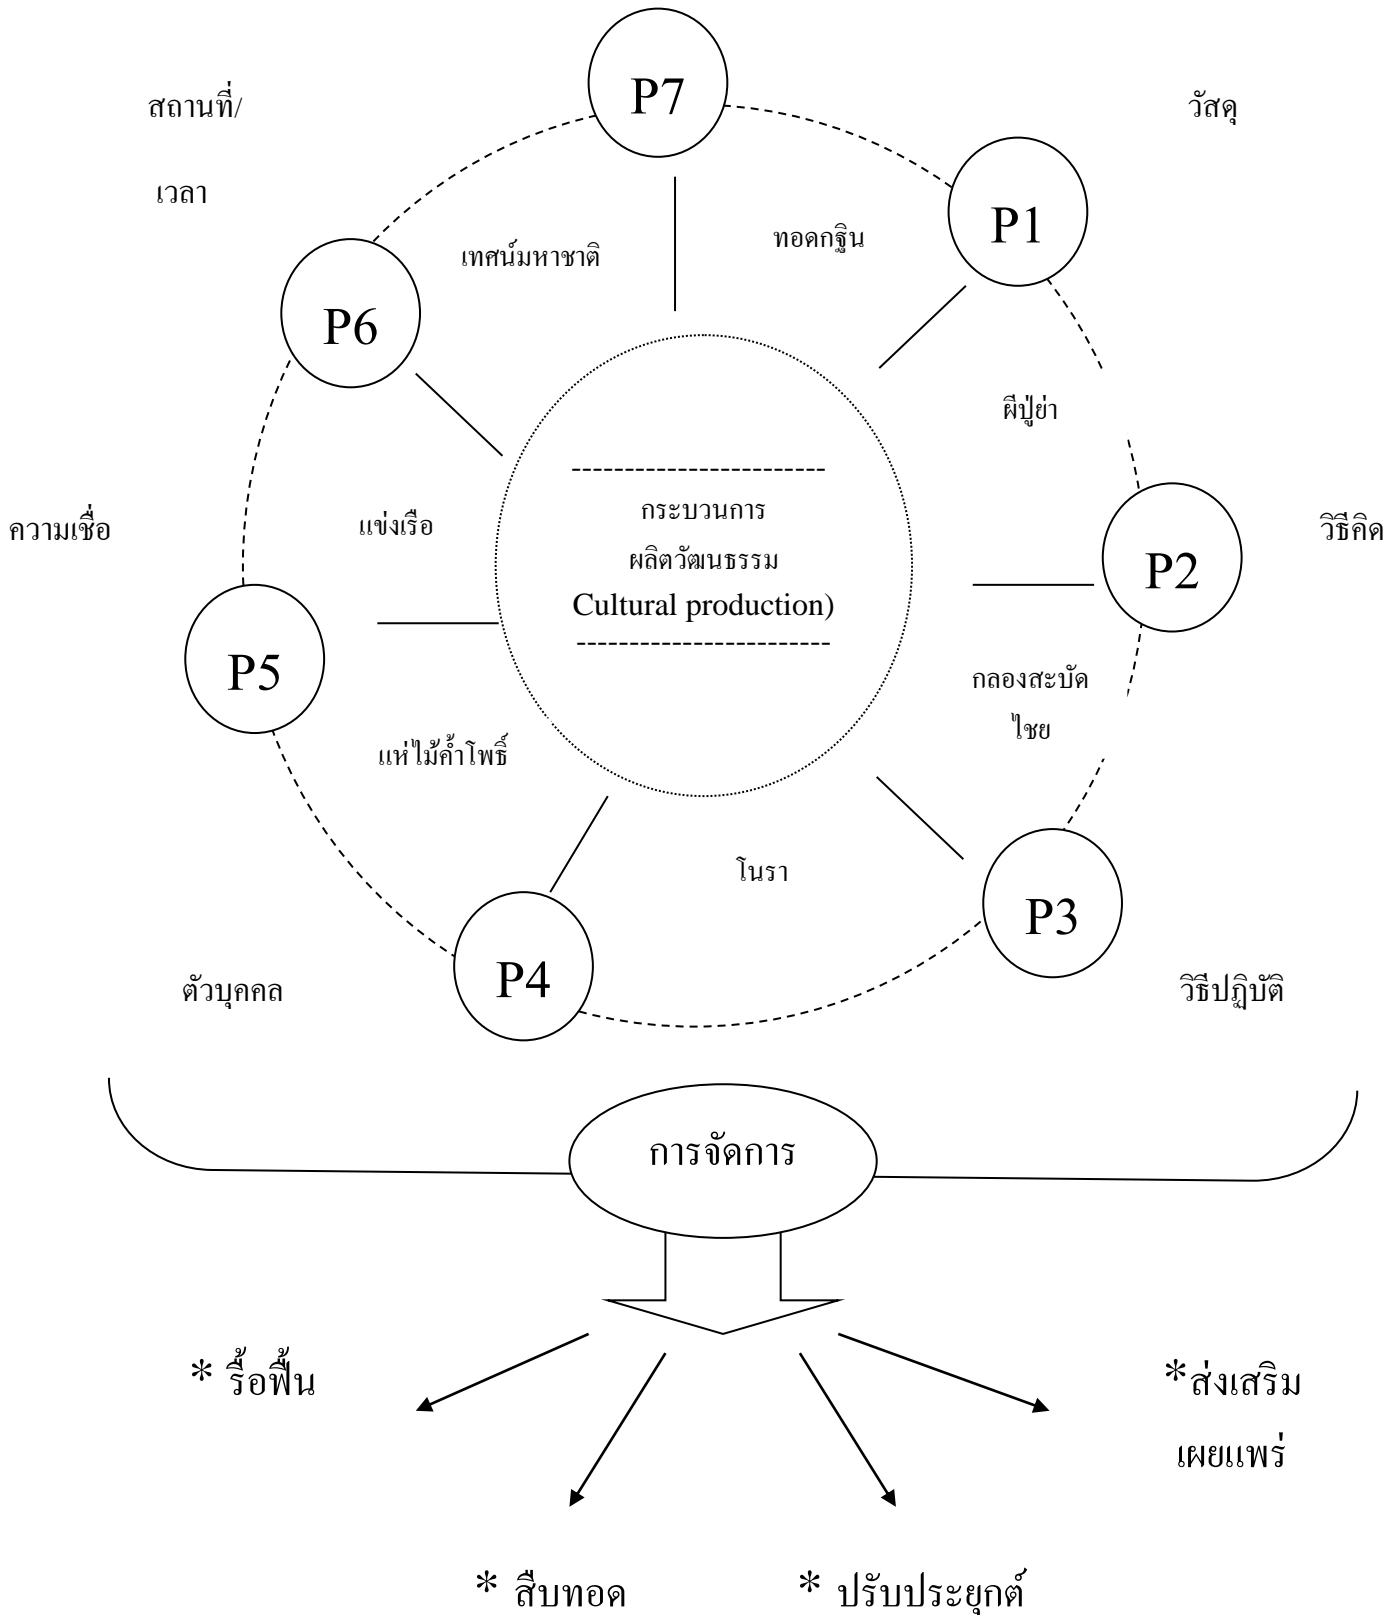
P7

สถานที่/

เวลา

วัสดุ

P1

ทอดกฐิน

เทศน์มหาชาติ

P6

ผีปู่ย่า

ความเชื่อ

แข่งเรือ

กระบวนการ
ผลิตวัฒนธรรม
Cultural production)

P2

วิธีคิด

P5

กลองสะบัดไชย

แห่ไม้ค้ำโพธิ์

โนรา

P3

P4

ตัวบุคคล

วิธีปฏิบัติ

การจัดการ

* รื้อฟื้น

*ส่งเสริม
เผยแพร่

* สืบทอด

* ปรับประยุกต์